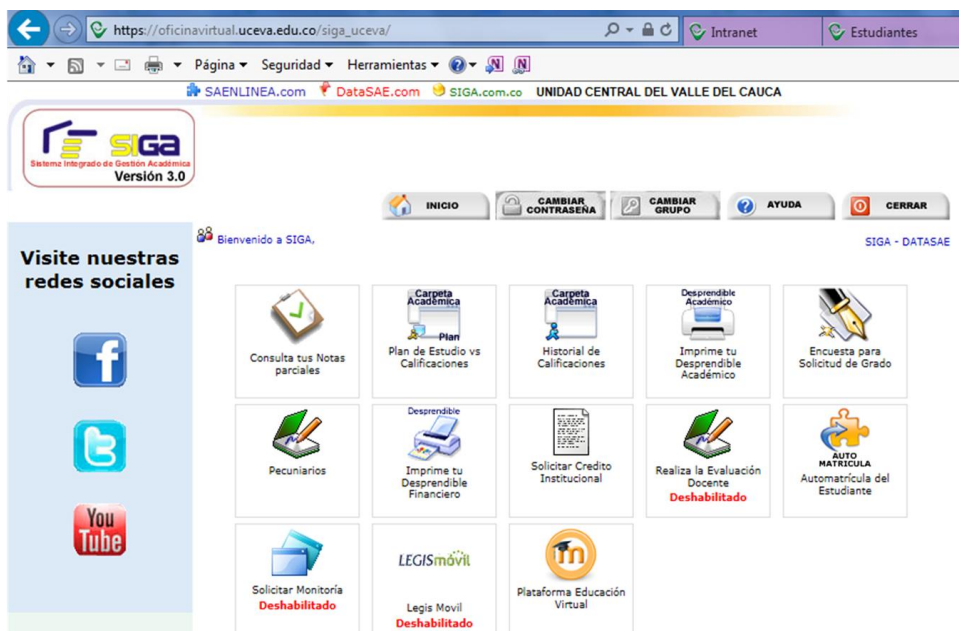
https://oficinavirtual.uceva.edu.co/siga_uceva/
Intranet
Estudiantes
Página ▾ Seguridad ▾ Herramientas ▾
SAENLINEA.com DataSAE.com SIGA.com.co UNIDAD CENTRAL DEL VALLE DEL CAUCA

SIGA
Sistema Integrado de Gestión Académica
Versión 3.0

INICIO
CAMBIAR CONTRASEÑA
CAMBIAR GRUPO
AYUDA
CERRAR

Bienvenido a SIGA,
SIGA - DATASAE

Visite nuestras redes sociales

You Tube

Consulta tus Notas parciales

Carpeta Académica
Plan
Plan de Estudio vs Calificaciones

Carpeta Académica
Historial de Calificaciones

Desprendible Académico
Imprime tu Desprendible Académico

Encuesta para Solicitud de Grado

Pecuniarios

Desprendible
Imprime tu Desprendible Financiero

Solicitar Credito Institucional

Realiza la Evaluación Docente
Deshabilitado

AUTO MATRICULA
Automatrícula del Estudiante

Solicitar Monitoría
Deshabilitado

LEGISmóvil
Legis Movil
Deshabilitado

Plataforma Educación Virtual